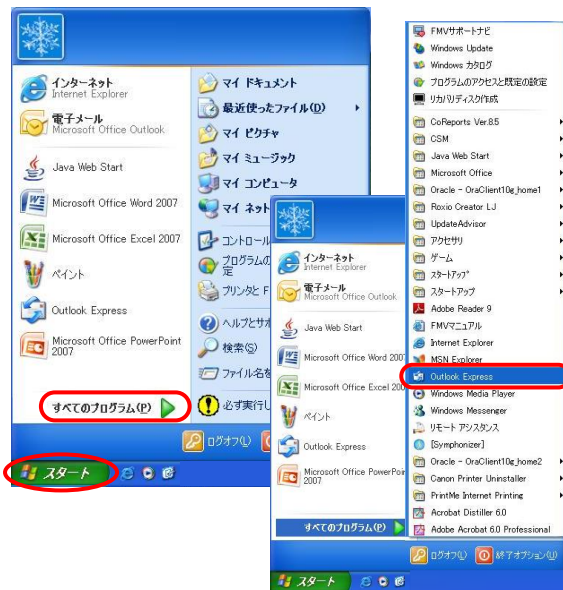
インターネット
Internet Explorer
電子メール
Microsoft Office Outlook
Java Web Start
Microsoft Office Word 2007
Microsoft Office Excel 2007
ペイント
Outlook Express
Microsoft Office PowerPoint 2007
すべてのプログラム(P)
マイ ドキュメント
最近使ったファイル(D)
マイ ピクチャ
マイ ミュージック
マイ コンピュータ
マイ ネット
コントロール
プログラムの定
プリンタと F
ヘルプとサポ
検索(S)
ファイル名を
必ず実行し
ログオフ(L)
スタート

インターネット
Internet Explorer
電子メール
Microsoft Office Outlook
Java Web Start
Microsoft Office Word 2007
Microsoft Office Excel 2007
ペイント
Outlook Express
Microsoft Office PowerPoint 2007
すべてのプログラム(P)
ログオフ(L)
終了オプション(U)
スタート

FMVサポートナビ
Windows Update
Windows カタログ
プログラムのアクセスと既定の設定
リカバリディスク作成
CoReports Ver.8.5
CSM
Java Web Start
Microsoft Office
Oracle - OraClient10g_home1
Roxio Creator LJ
UpdateAdvisor
アクセサリ
ゲーム
スタートアップ
スタートアップ
Adobe Reader 9
FMVマニュアル
Internet Explorer
MSN Explorer
Outlook Express
Windows Media Player
Windows Messenger
リモート アシスタンス
[Symphonizer]
Oracle - OraClient10g_home2
Canon Printer Uninstaller
PrintMe Internet Printing
Acrobat Distiller 6.0
Adobe Acrobat 6.0 Professional